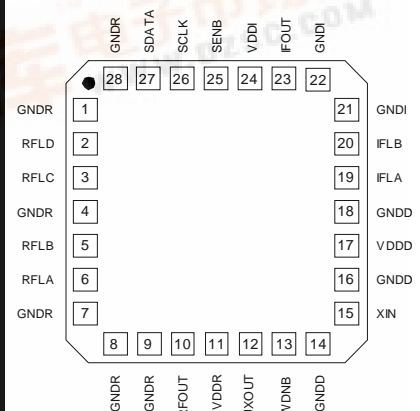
GNDR SDATA SCLK SENB VDDI IFOUT GNDI
28 27 26 25 24 23 22

GNDR 1
RFLD 2
RFLC 3
GNDR 4
RFLB 5
RFLA 6
GNDR 7

21 GNDI
20 IFLB
19 IFLA
18 GNDD
17 VDDD
16 GNDD
15 XIN

8 9 10 11 12 13 14
GNDR GNDR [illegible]FOUT VDDR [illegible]XOUT VDNB GNDD